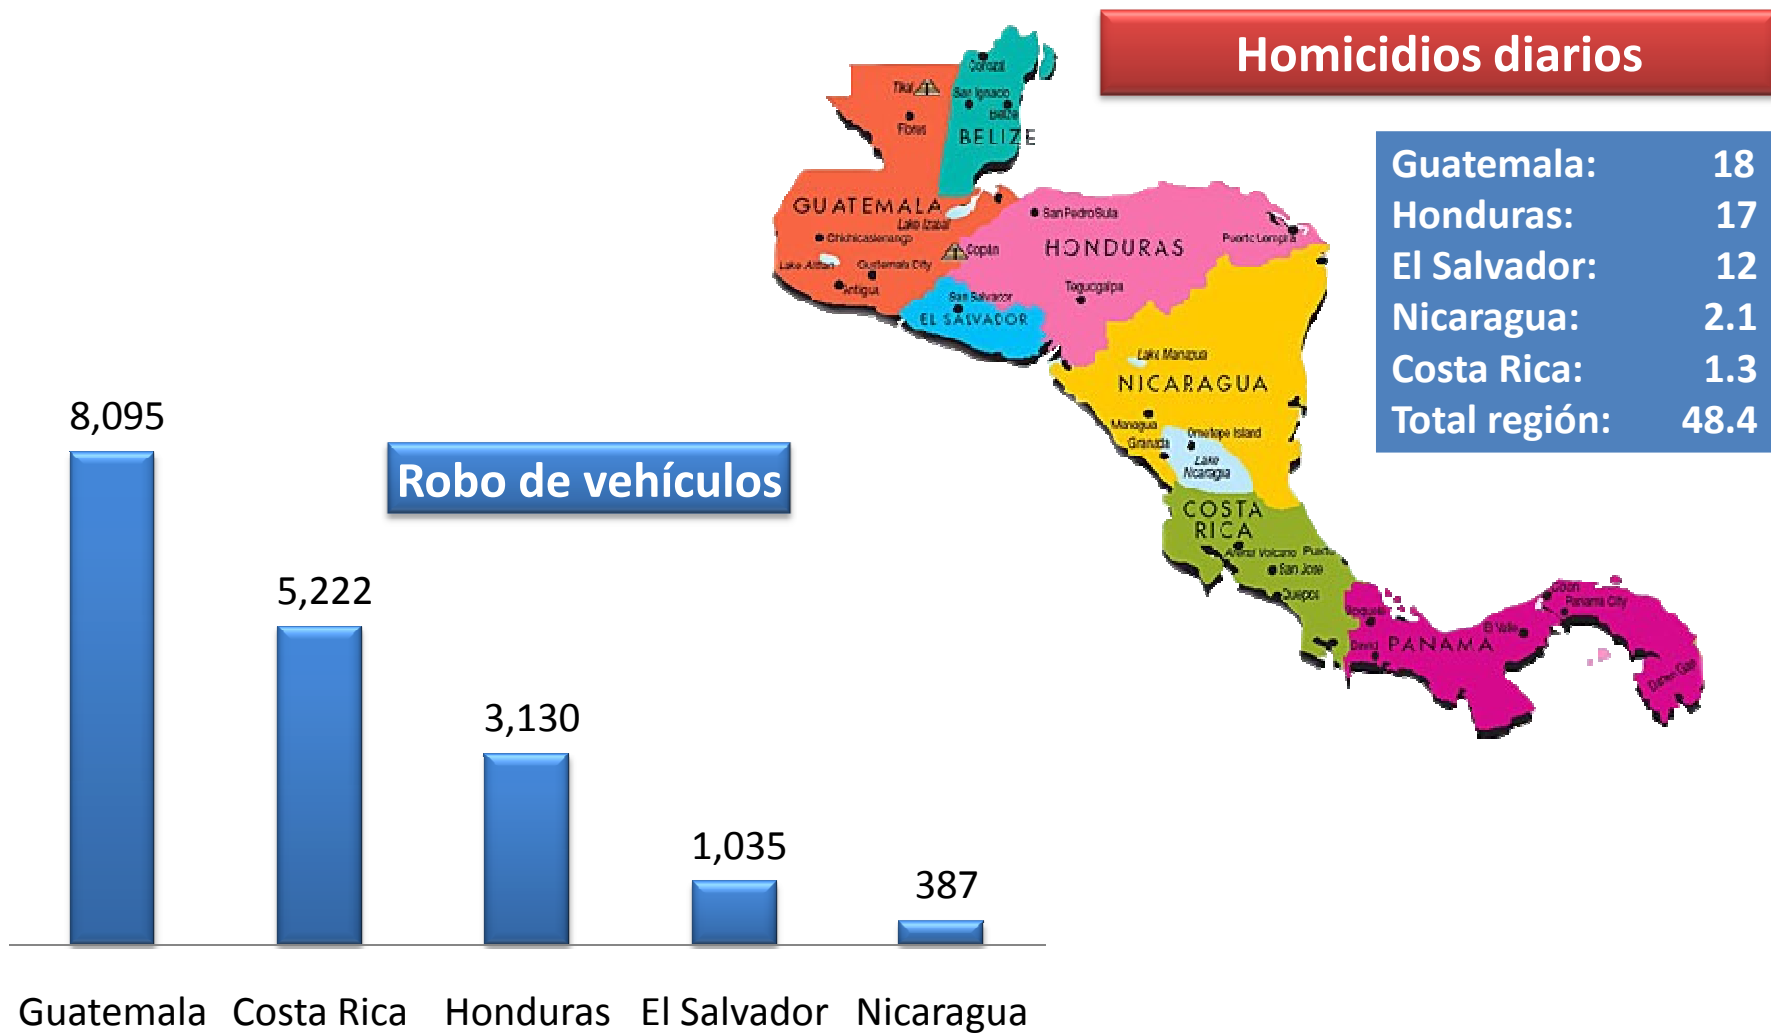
Homicidios diarios

| | |
|---|---|
| Guatemala: | 18 |
| Honduras: | 17 |
| El Salvador: | 12 |
| Nicaragua: | 2.1 |
| Costa Rica: | 1.3 |
| Total región: | 48.4 |

Robo de vehículos

8,095
5,222
3,130
1,035
387

Guatemala Costa Rica Honduras El Salvador Nicaragua

Corozal
Tikal
San Ignacio
Belize
Flores
BELIZE
GUATEMALA
Lake Izabal
Chichicastenango
Copán
Lake Atitlan
Guatemala City
Antigua
San Pedro Sula
HONDURAS
Puerto Lempira
Tegucigalpa
San Salvador
EL SALVADOR
Lake Managua
NICARAGUA
Managua
Granada
Ometepe Island
Lake Nicaragua
COSTA RICA
Arenal Volcano
Puerto
San Jose
Quepos
Bocquete
Colon
Panama City
El Valle
David
PANAMA
Darien Gap